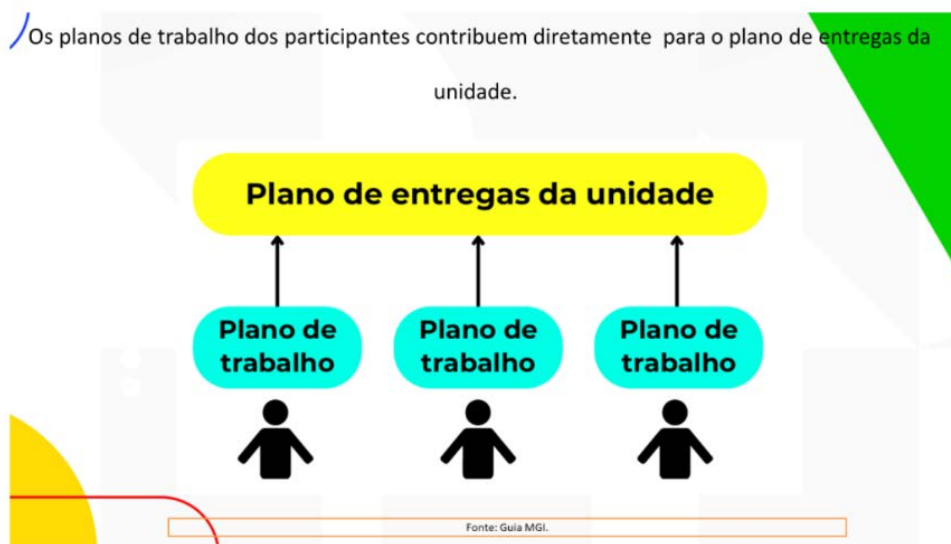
Os planos de trabalho dos participantes contribuem diretamente para o plano de entregas da unidade.

Plano de entregas da unidade

Plano de trabalho

Plano de trabalho

Plano de trabalho

Fonte: Guia MGI.